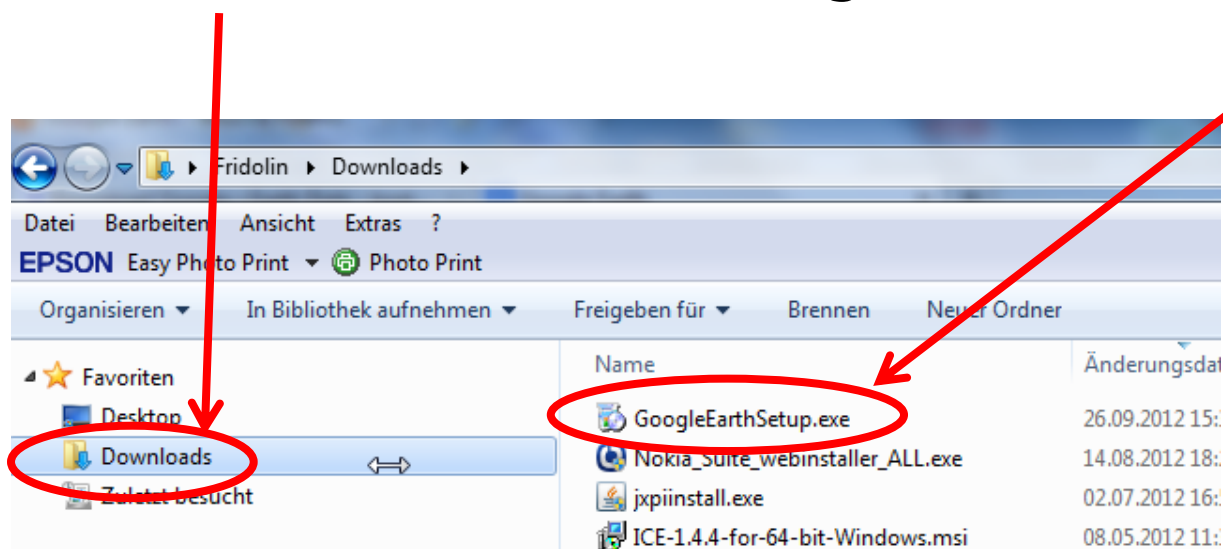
Fridolin ▸ Downloads ▸

Datei Bearbeiten Ansicht Extras ?

EPSON Easy Photo Print ▾ Photo Print

Organisieren ▾ In Bibliothek aufnehmen ▾ Freigeben für ▾ Brennen Neuer Ordner

Favoriten
Desktop
Downloads
Zuletzt besucht

| Name | Änderungsdat |
|---|---|
| GoogleEarthSetup.exe | 26.09.2012 15:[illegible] |
| Nokia_Suite_webinstaller_ALL.exe | 14.08.2012 18:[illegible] |
| jxpiinstall.exe | 02.07.2012 16:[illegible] |
| ICE-1.4.4-for-64-bit-Windows.msi | 08.05.2012 11:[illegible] |